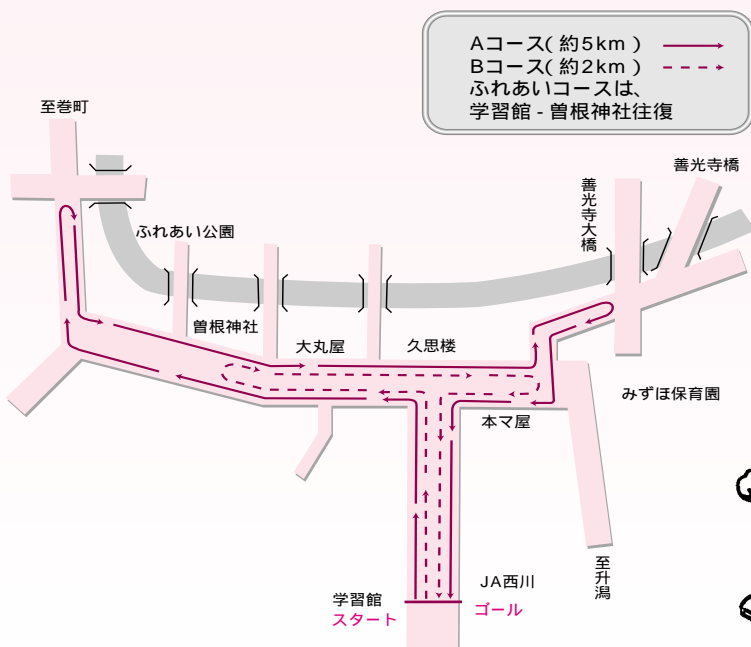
Aコース(約5km)
Bコース(約2km)
ふれあいコースは、
学習館 - 曽根神社往復

至巻町

ふれあい公園

善光寺橋

善光寺大橋

曽根神社

大丸屋

久思楼

みずほ保育園

本マ屋

至升潟

学習館
スタート

JA西川
ゴール